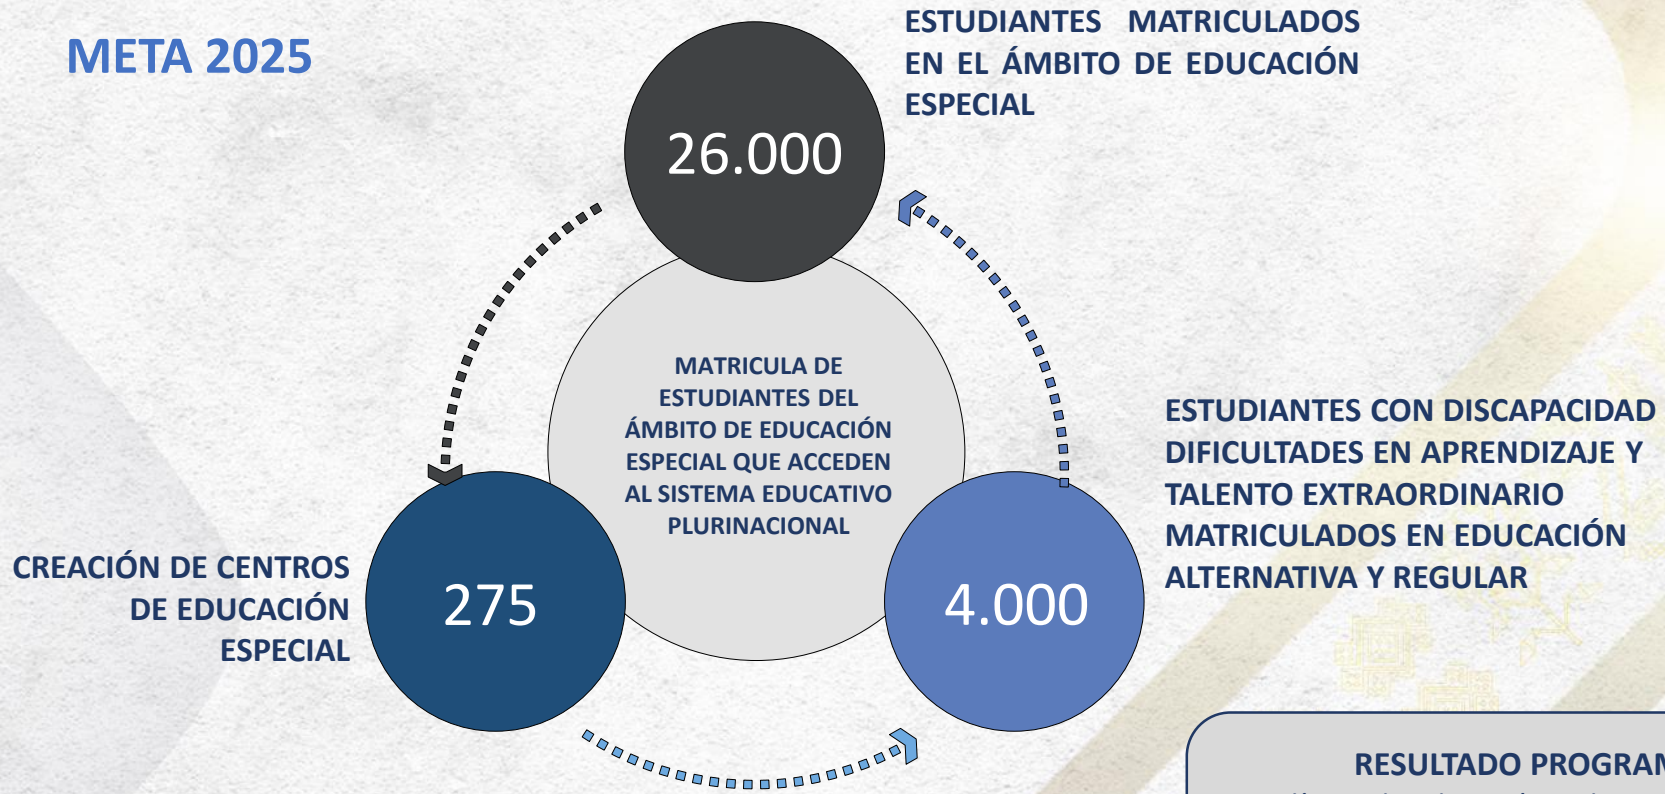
META 2025

ESTUDIANTES MATRICULADOS EN EL ÁMBITO DE EDUCACIÓN ESPECIAL

26.000

MATRICULA DE ESTUDIANTES DEL ÁMBITO DE EDUCACIÓN ESPECIAL QUE ACCEDEN AL SISTEMA EDUCATIVO PLURINACIONAL

ESTUDIANTES CON DISCAPACIDAD DIFICULTADES EN APRENDIZAJE Y TALENTO EXTRAORDINARIO MATRICULADOS EN EDUCACIÓN ALTERNATIVA Y REGULAR

CREACIÓN DE CENTROS DE EDUCACIÓN ESPECIAL

275

4.000

RESULTADO PROGRAM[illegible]